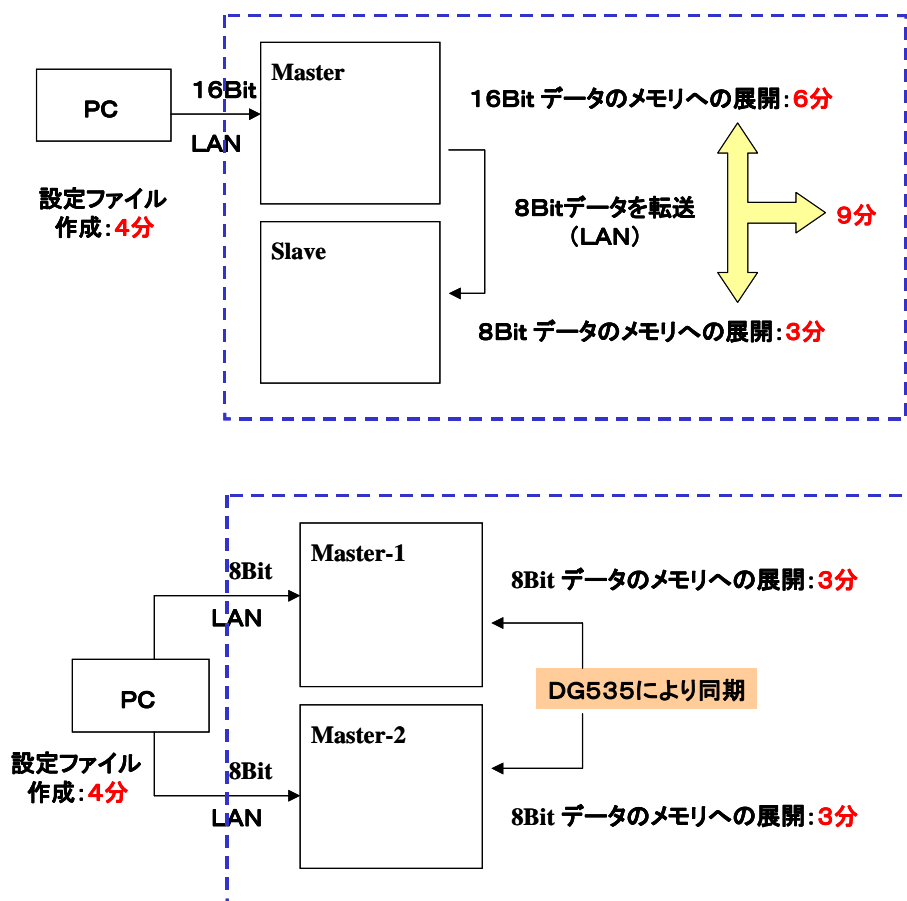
PC

16Bit

LAN

設定ファイル作成:4分

Master

Slave

16Bit データのメモリへの展開:6分

8Bitデータを転送 (LAN)

9分

8Bit データのメモリへの展開:3分

PC

設定ファイル作成:4分

8Bit

LAN

8Bit

LAN

Master-1

Master-2

8Bit データのメモリへの展開:3分

DG535により同期

8Bit データのメモリへの展開:3分